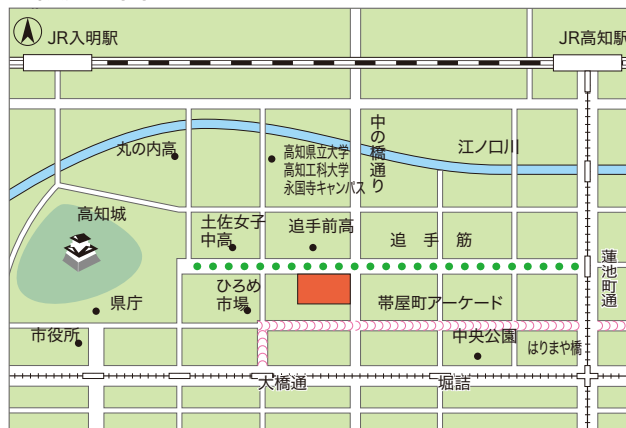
JR入明駅

JR高知駅

丸の内高

高知県立大学
高知工科大学
永国寺キャンパス

中の橋通り

江ノ口川

高知城

土佐女子中高

追手前高

追　手　筋

蓮池町通

ひろめ市場

県庁

帯屋町アーケード

市役所

中央公園

はりまや橋

大橋通

堀詰